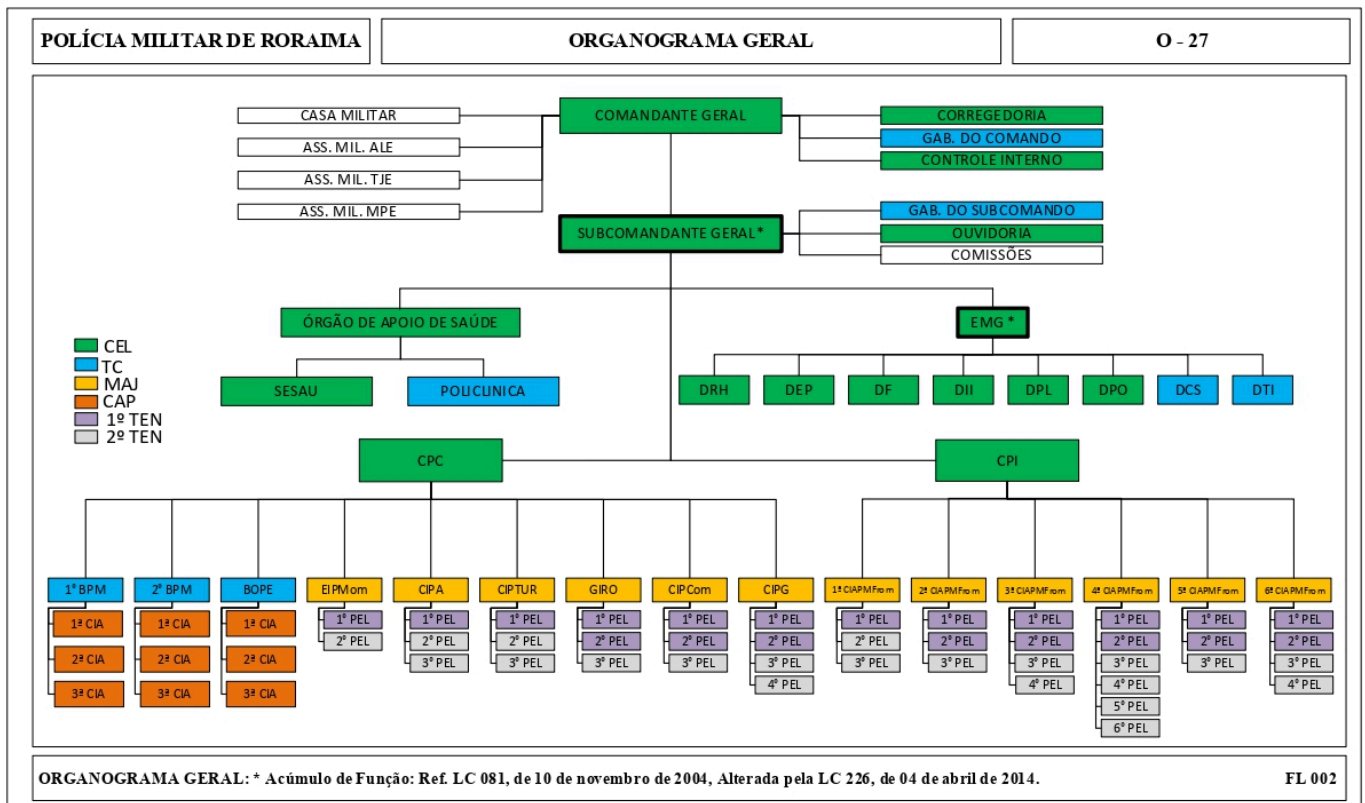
POLÍCIA MILITAR DE RORAIMA

ORGANOGRAMA GERAL

O - 27

CASA MILITAR
ASS. MIL. ALE
ASS. MIL. TJE
ASS. MIL. MPE

COMANDANTE GERAL

CORREGEDORIA
GAB. DO COMANDO
CONTROLE INTERNO

SUBCOMANDANTE GERAL*

GAB. DO SUBCOMANDO
OUVIDORIA
COMISSÕES

ÓRGÃO DE APOIO DE SAÚDE

SESAU
POLICLINICA

EMG*

DRH
DEP
DF
DII
DPL
DPO
DCS
DTI

CEL
TC
MAJ
CAP
1º TEN
2º TEN

CPC

CPI

1º BPM
1ª CIA
2ª CIA
3ª CIA

2º BPM
1ª CIA
2ª CIA
3ª CIA

BOPE
1ª CIA
2ª CIA
3ª CIA

EIPMom
1º PEL
2º PEL

CIPA
1º PEL
2º PEL
3º PEL

CIPTUR
1º PEL
2º PEL
3º PEL

GIRO
1º PEL
2º PEL
3º PEL

CIPCom
1º PEL
2º PEL
3º PEL

CIPG
1º PEL
2º PEL
3º PEL
4º PEL

1ª CIAPMFron
1º PEL
2º PEL
3º PEL

2ª CIAPMFron
1º PEL
2º PEL
3º PEL

3ª CIAPMFron
1º PEL
2º PEL
3º PEL
4º PEL

4ª CIAPMFron
1º PEL
2º PEL
3º PEL
4º PEL
5º PEL
6º PEL

5ª CIAPMFron
1º PEL
2º PEL
3º PEL

6ª CIAPMFron
1º PEL
2º PEL
3º PEL
4º PEL

ORGANOGRAMA GERAL: * Acúmulo de Função: Ref. LC 081, de 10 de novembro de 2004, Alterada pela LC 226, de 04 de abril de 2014.

FL 002